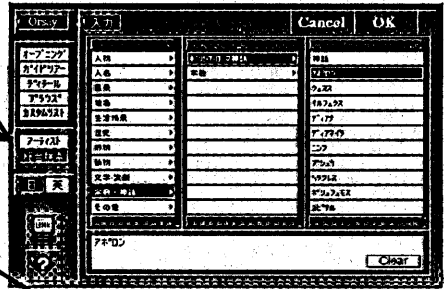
Orsay
入力
Cancel
OK

オープニング
ガイドリアー
ディテール
アラスト
カスタムリスト
アーティスト
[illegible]
天

人物
人名
職業
場所
生活用具
道具
動物
植物
文学・芸術
宗教・神話
その他

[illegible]
天使

神話
アポロン
ヴィーナス
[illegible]
ディアナ
ディアナ
ニンフ
アテネ
ヘラクレス
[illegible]
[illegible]

アポロン
Clear